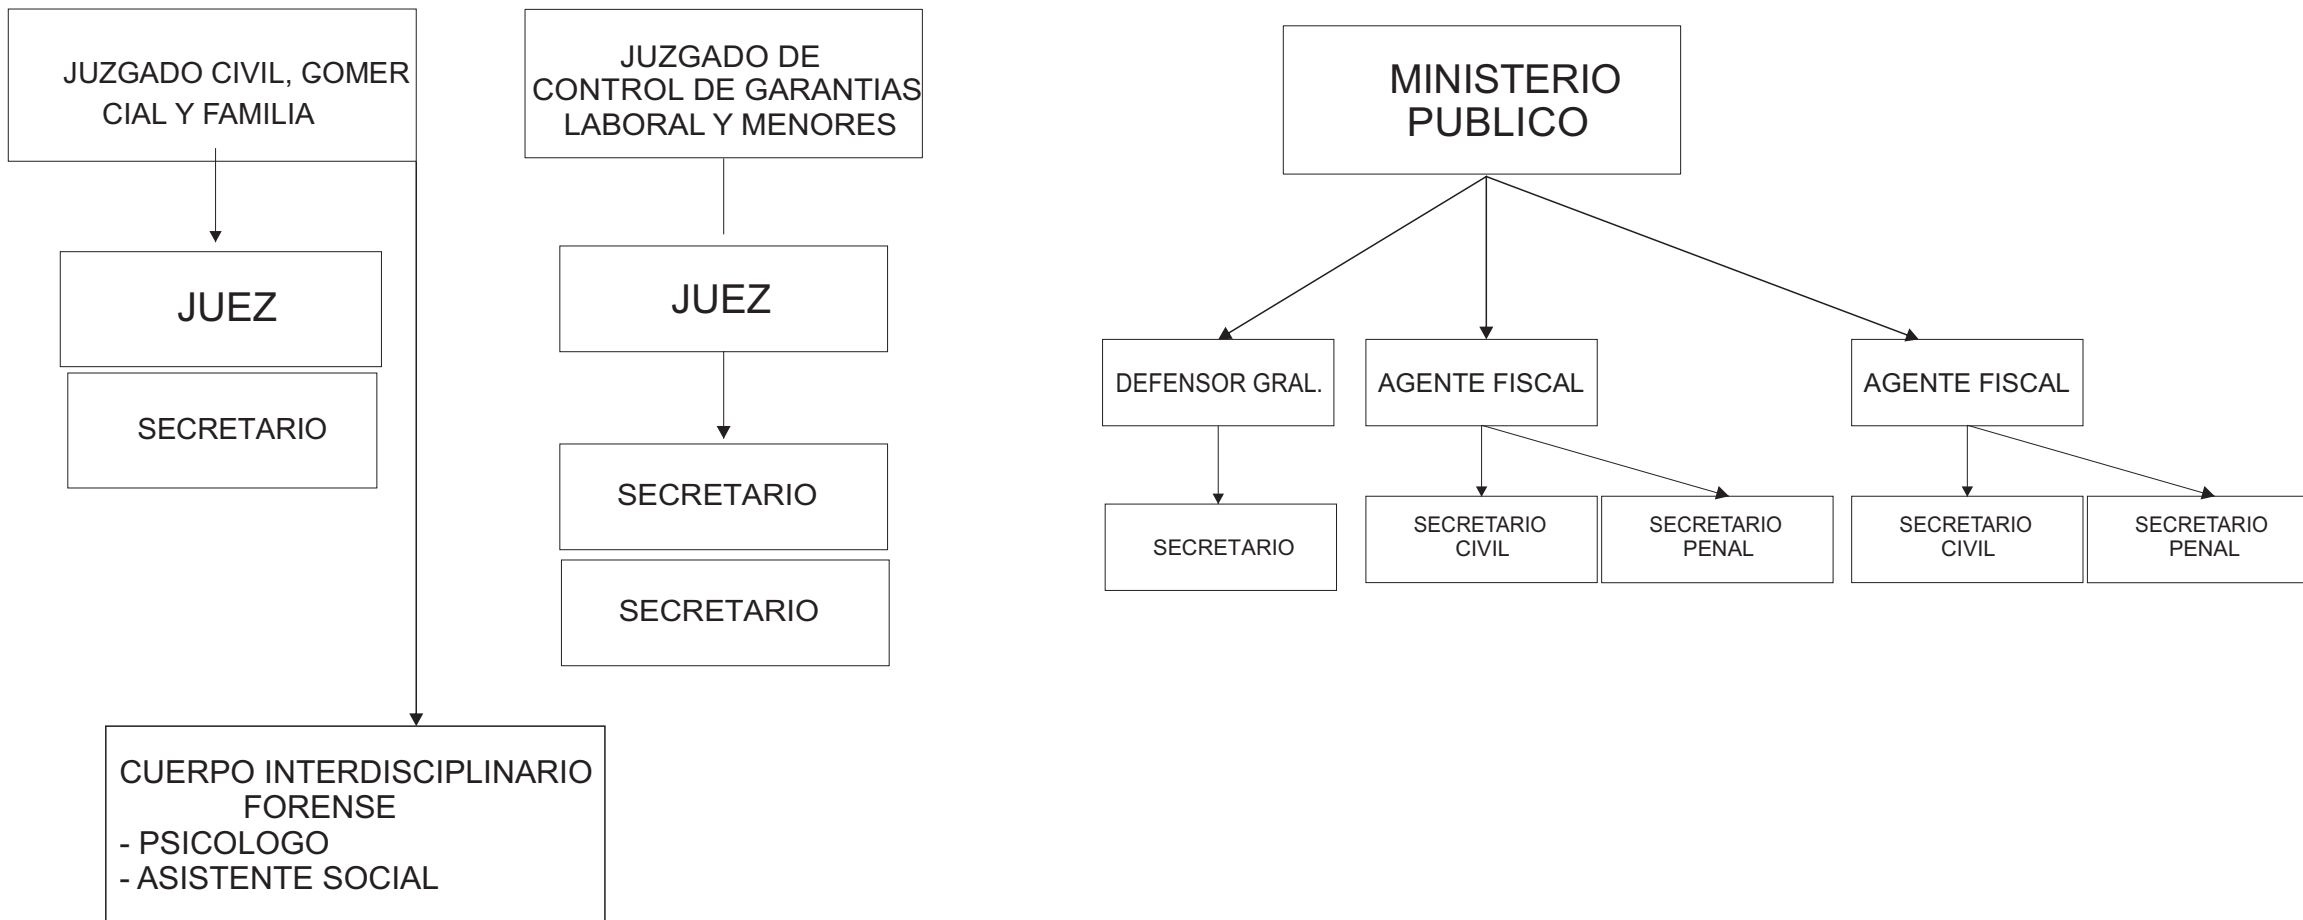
JUZGADO CIVIL, GOMERCIAL Y FAMILIA

JUEZ

SECRETARIO

CUERPO INTERDISCIPLINARIO FORENSE
- PSICOLOGO
- ASISTENTE SOCIAL

JUZGADO DE CONTROL DE GARANTIAS LABORAL Y MENORES

JUEZ

SECRETARIO

SECRETARIO

MINISTERIO PUBLICO

DEFENSOR GRAL.

SECRETARIO

AGENTE FISCAL

SECRETARIO CIVIL

SECRETARIO PENAL

AGENTE FISCAL

SECRETARIO CIVIL

SECRETARIO PENAL